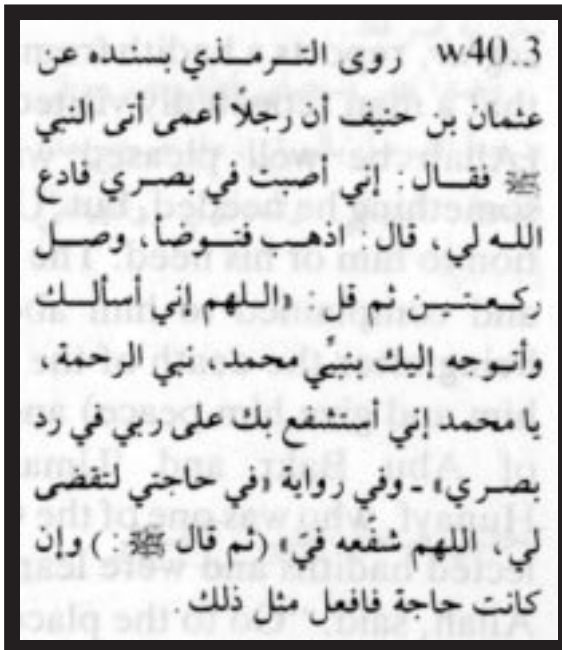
w40.3 روى الترمذي بسنده عن عثمان بن حنيف أن رجلاً أعمى أتى النبي ﷺ فقال: إني أصبت في بصري فادع الله لي، قال: اذهب فتوضأ، وصل ركعتين ثم قل: «اللهم إني أسألك وأتوجه إليك بنبيِّ محمد، نبي الرحمة، يا محمد إني أستشفع بك على ربي في رد بصري» ـ وفي رواية «في حاجتي لتقضى لي، اللهم شفعه فيّ» (ثم قال ﷺ:) وإن كانت حاجة فافعل مثل ذلك.